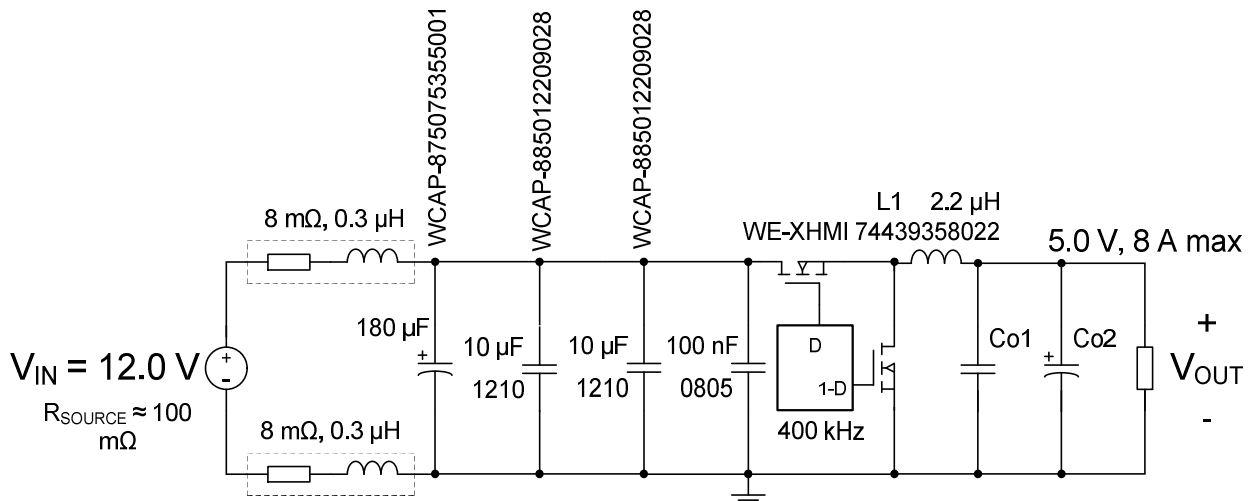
WCAP-875075355001
WCAP-885012209028
WCAP-885012209028

8 mΩ, 0.3 µH

L1 2.2 µH
WE-XHMI 74439358022

5.0 V, 8 A max

$V_{IN}$ = 12.0 V
+
-
$R_{SOURCE}$ ≈ 100 mΩ

180 µF
+

10 µF
1210

10 µF
1210

100 nF
0805

D
1-D
400 kHz

Co1

+
Co2

+
$V_{OUT}$
-

8 mΩ, 0.3 µH